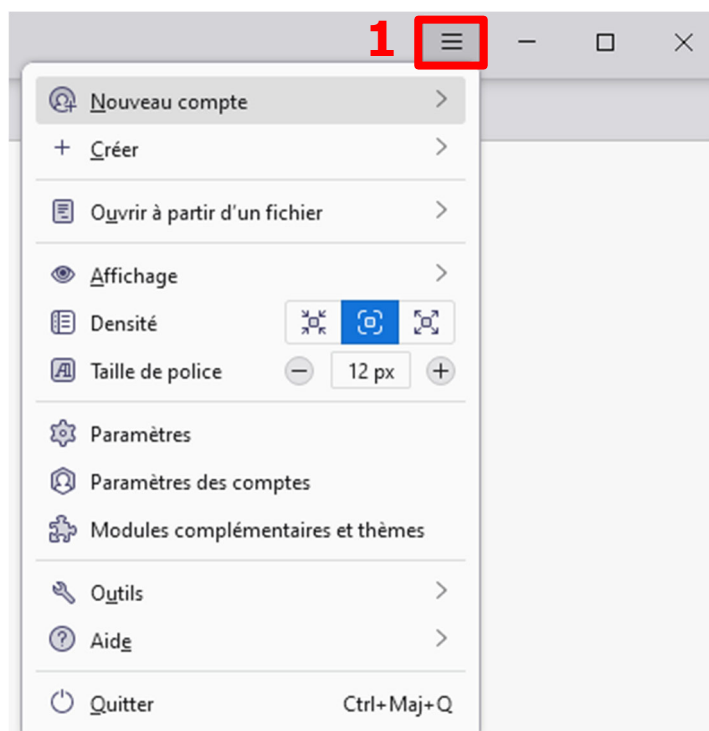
1

Nouveau compte

Créer

Ouvrir à partir d'un fichier

Affichage

Densité

Taille de police 12 px

Paramètres

Paramètres des comptes

Modules complémentaires et thèmes

Outils

Aide

Quitter Ctrl+Maj+Q